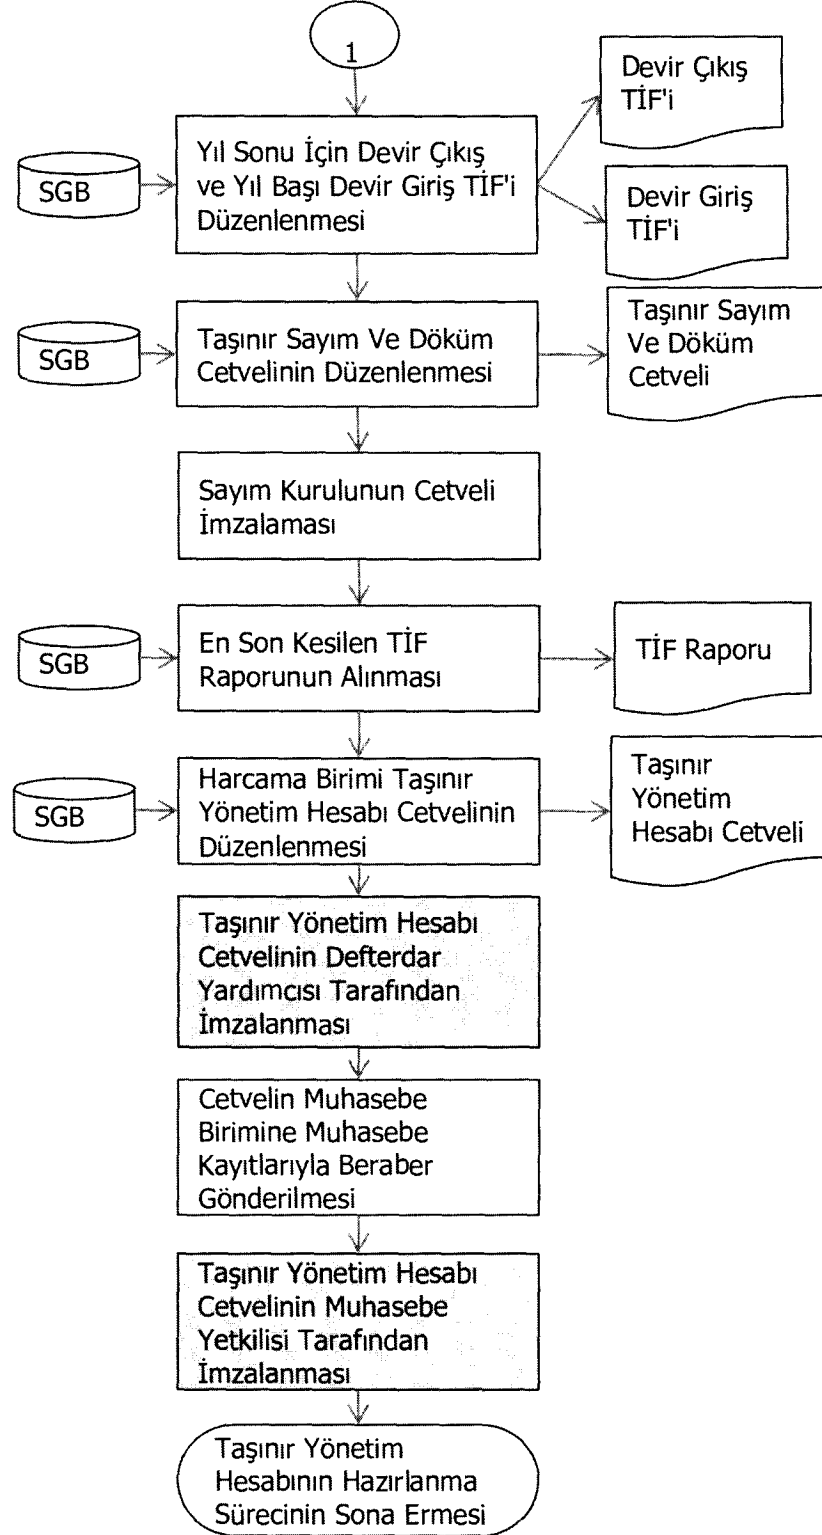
1

SGB

Yıl Sonu İçin Devir Çıkış ve Yıl Başı Devir Giriş TİF'i Düzenlenmesi

Devir Çıkış TİF'i

Devir Giriş TİF'i

SGB

Taşınır Sayım Ve Döküm Cetvelinin Düzenlenmesi

Taşınır Sayım Ve Döküm Cetveli

Sayım Kurulunun Cetveli İmzalaması

SGB

En Son Kesilen TİF Raporunun Alınması

TİF Raporu

SGB

Harcama Birimi Taşınır Yönetim Hesabı Cetvelinin Düzenlenmesi

Taşınır Yönetim Hesabı Cetveli

Taşınır Yönetim Hesabı Cetvelinin Defterdar Yardımcısı Tarafından İmzalanması

Cetvelin Muhasebe Birimine Muhasebe Kayıtlarıyla Beraber Gönderilmesi

Taşınır Yönetim Hesabı Cetvelinin Muhasebe Yetkilisi Tarafından İmzalanması

Taşınır Yönetim Hesabının Hazırlanma Sürecinin Sona Ermesi